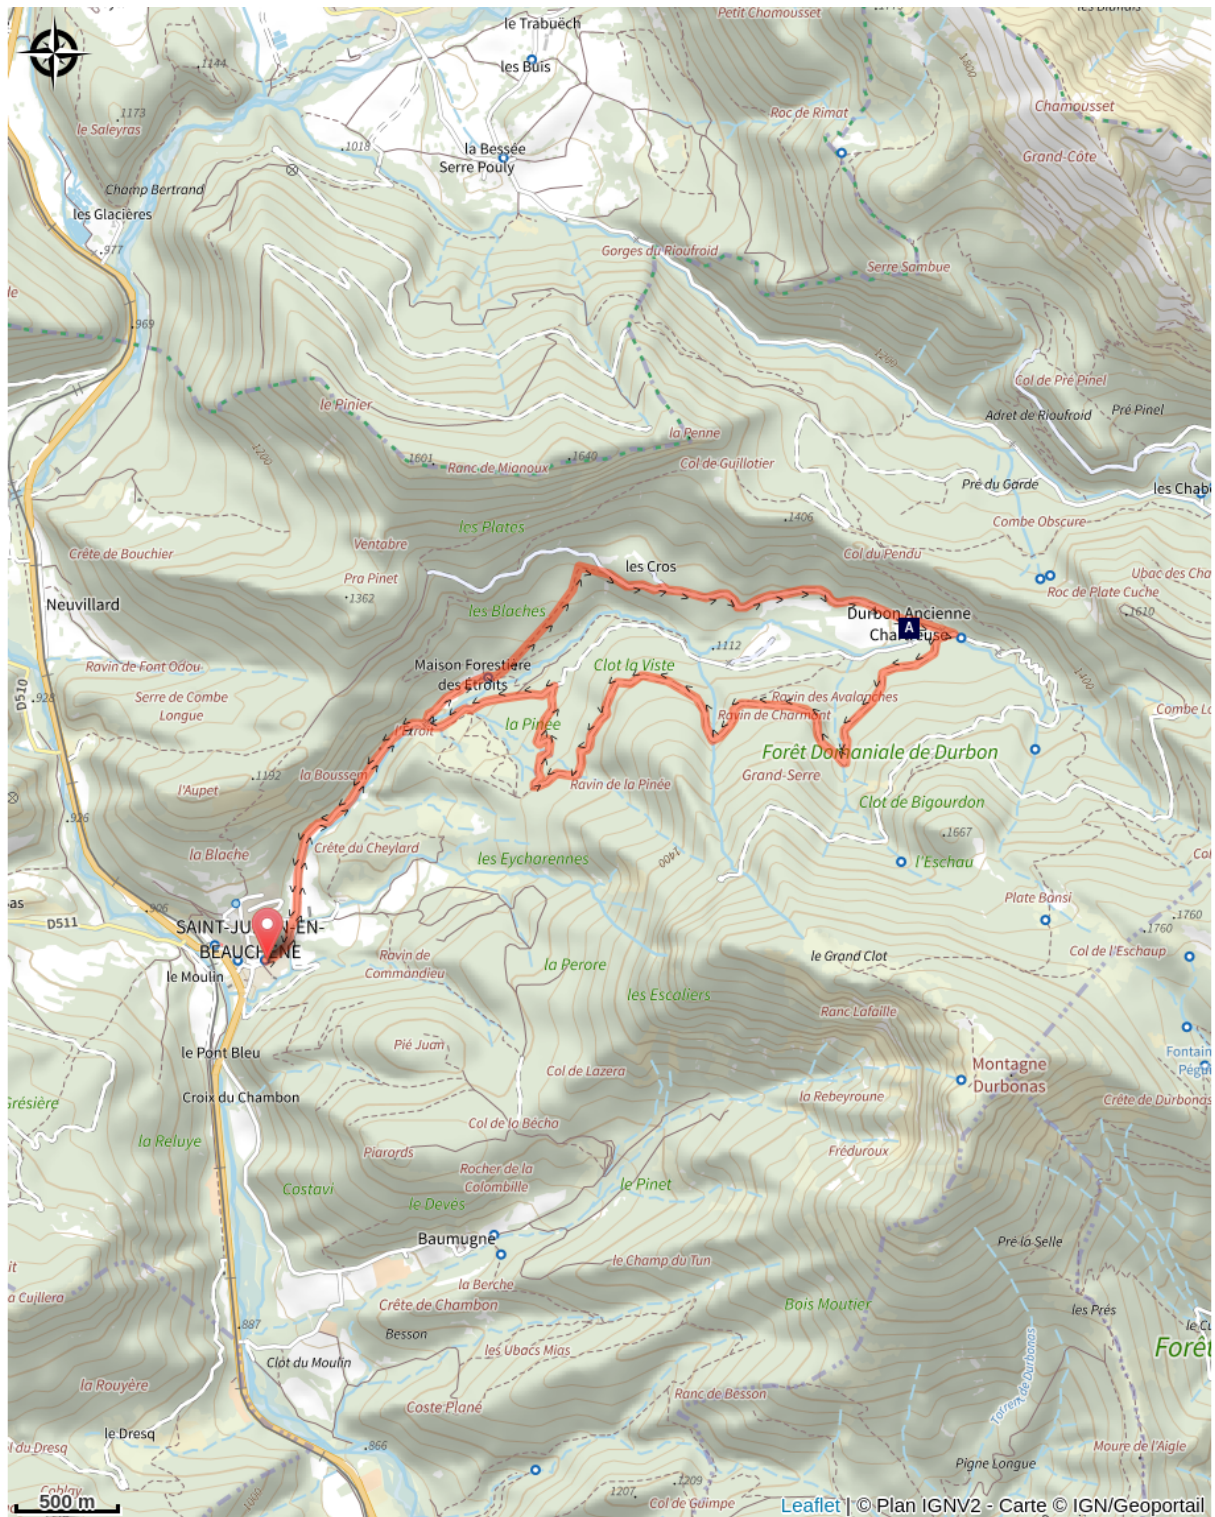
le Trabuëch
les Buis
Petit Chamousset
1144
1173
le Saleyras
Champ Bertrand
les Glacières
1018
la Bessée
Serre Pouly
Roc de Rimat
Chamousset
Grand-Côte
1800
977
Gorges du Rioufroid
Serre Sombue
969
le Pinier
1200
la Penne
Col de Pré Pinel
Adret de Rioufroid
Pré Pinel
1601
Ranc de Mianoux
1649
Col de Guillotier
1200
Pré du Garde
les Chab
les Plates
1406
Combe Obscure
Crête de Bouchier
Ventabre
les Cros
Col du Pendu
Ubac des Cha
Pra Pinet
1362
Roc de Plate Cuche
1610
Neuvillard
les Blaches
Durbon Ancienne
Chartreuse
A
Ravin de Font Odou
Maison Forestière
des Etroits
Clot la Viste
1112
D510
928
Serre de Combe
Longue
Ravin des Avalanches
Ravin de Charmont
1400
Combe L
la Pinée
Etroit
Forêt Domaniale de Durbon
1192
la Bousse
l'Aupet
Grand-Serre
Ravin de la Pinée
926
Clot de Bigourdon
1667
Crête du Cheylard
la Blache
les Eycharennes
1400
l'Eschau
Col
as
906
Plate Bansi
D511
SAINT-JULIEN-EN-
BEAUCHÊNE
Ravin de
Commandieu
1760
1760
le Moulin
le Grand Clot
Col de l'Eschaup
la Perore
les Escaliers
Ranc Lafaille
le Pont Bleu
Pié Juan
Montagne
Durbonas
Fontain
Pegu
Croix du Chambon
Col de Lazera
la Rebeyroune
Crête de Durbonas
résière
Col de la Bécha
la Reluye
Piarards
Fréduroux
Rocher de la
Colombille
le Pinet
Costavi
le Deves
Baumugne
Pré la Selle
it
le Champ du Tun
a Cujilera
la Berche
Crête de Chambon
Bois Moutier
les Prés
887
le C
Besson
Forêt
Clot du Moulin
les Ubacs Mias
Torrent de Durbonas
la Rouyère
Ranc de Besson
Coste Plane
l du Dresq
le Dresq
866
Moure de l'Aigle
Pigne Longue
1209
Coblay
1207
Col de Guimpe
500 m
Leaflet | © Plan IGNV2 - Carte © IGN/Geoportail